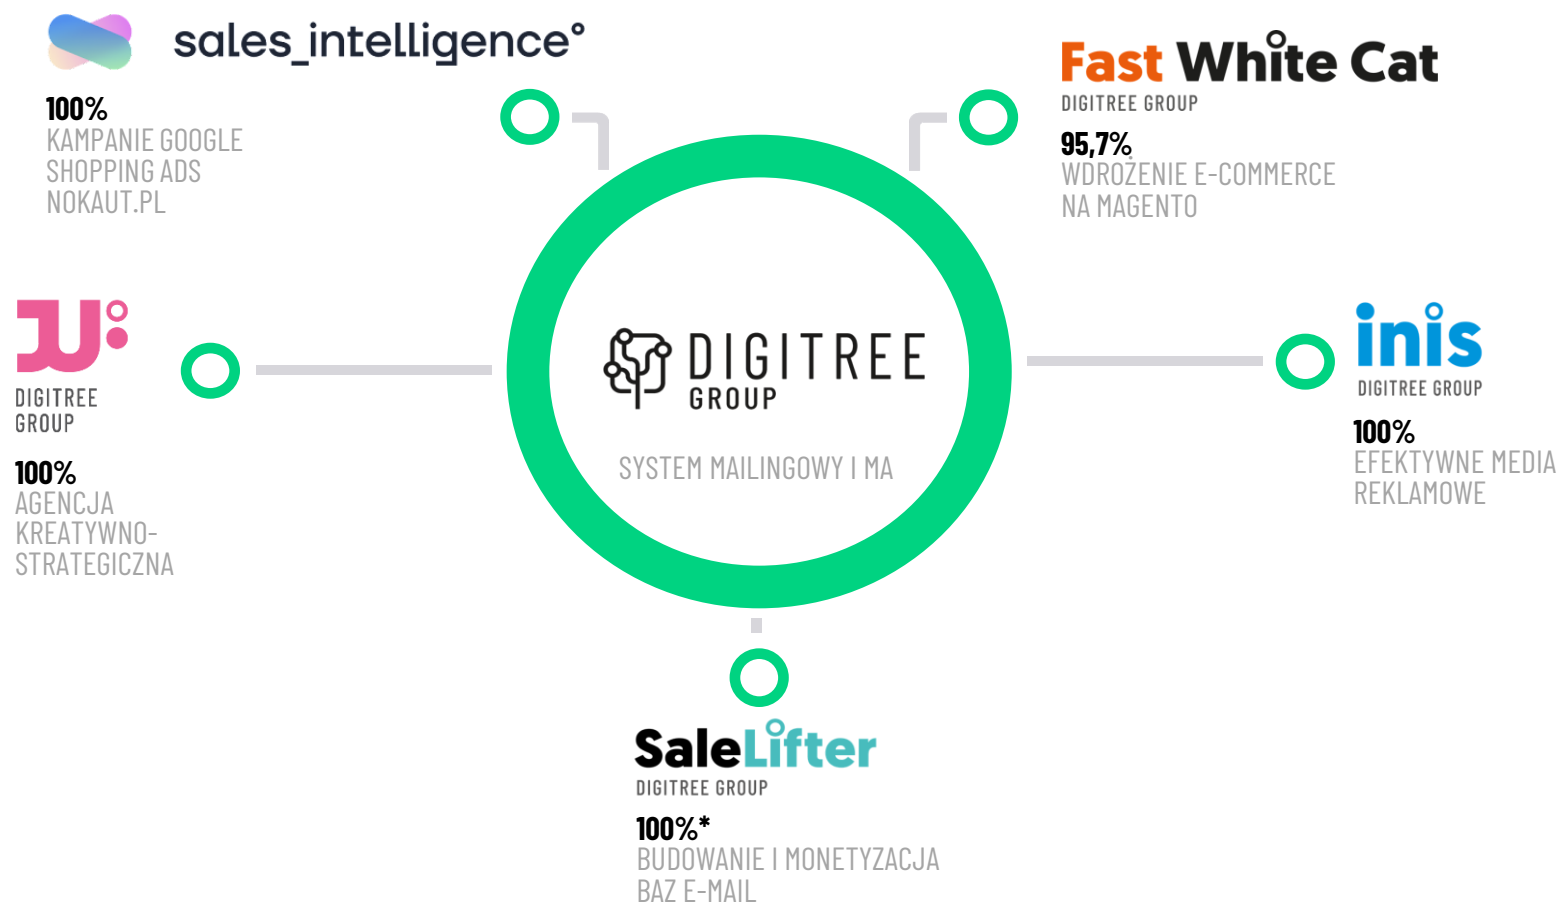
sales_intelligence°

100%
KAMPANIE GOOGLE SHOPPING ADS NOKAUT.PL

Fast White Cat
DIGITREE GROUP

95,7%
WDROŻENIE E-COMMERCE NA MAGENTO

JU:
DIGITREE GROUP

100%
AGENCJA KREATYWNO-STRATEGICZNA

DIGITREE GROUP

SYSTEM MAILINGOWY I MA

inis
DIGITREE GROUP

100%
EFEKTYWNE MEDIA REKLAMOWE

SaleLifter
DIGITREE GROUP

100%*
BUDOWANIE I MONETYZACJA BAZ E-MAIL